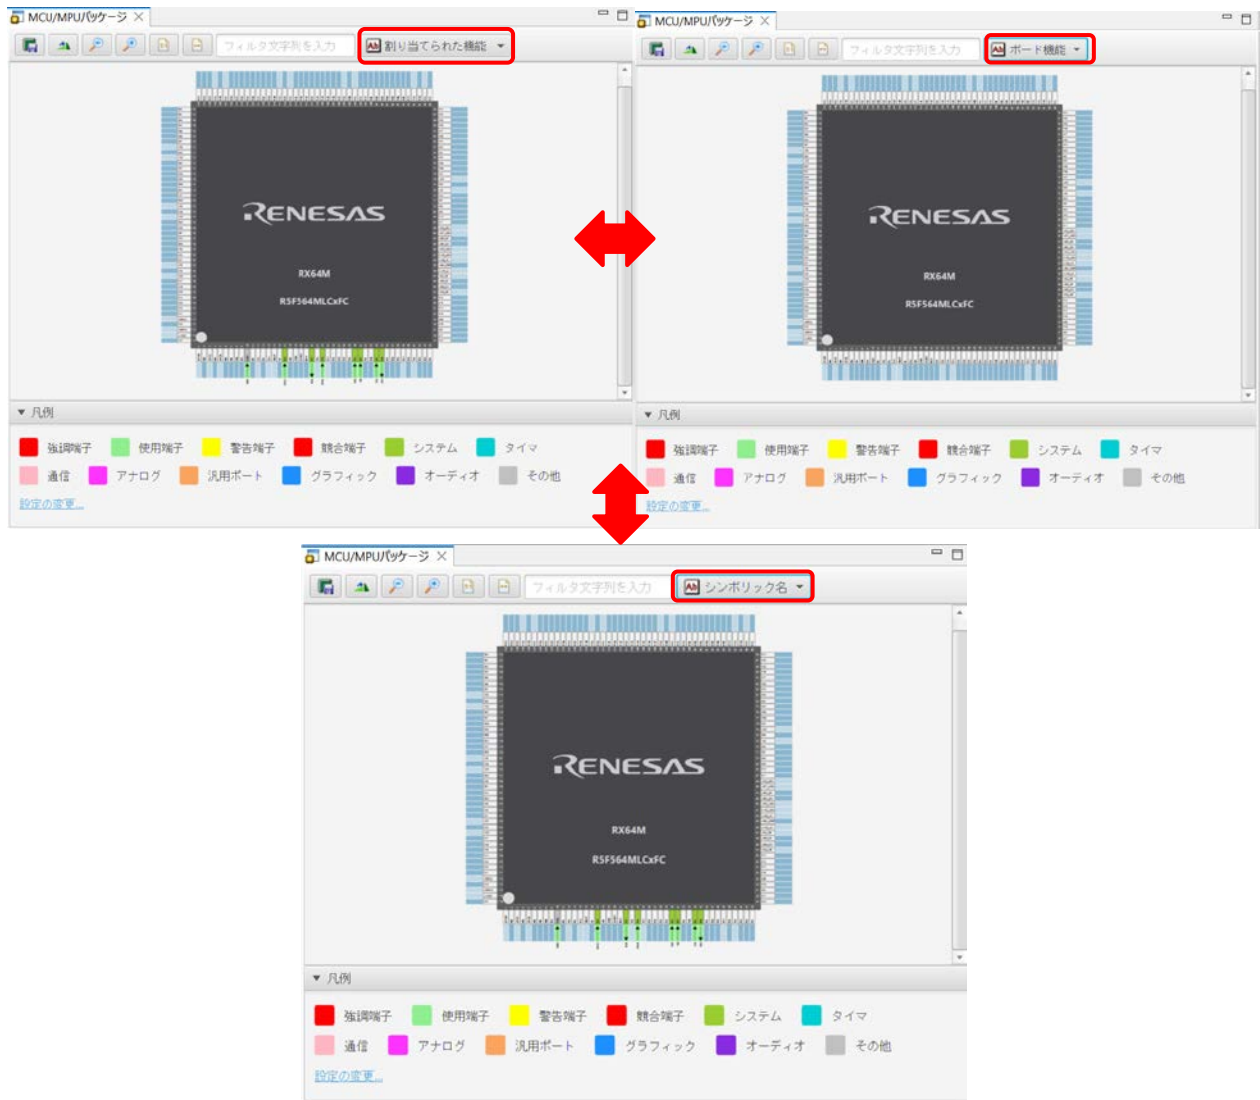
MCU/MPUパッケージ

フィルタ文字列を入力

割り当てられた機能

RENESAS

RX64M

R5F564MLCxFC

凡例

強調端子 使用端子 警告端子 競合端子 システム タイマ

通信 アナログ 汎用ポート グラフィック オーディオ その他

設定の変更...

MCU/MPUパッケージ

フィルタ文字列を入力

ボード機能

RENESAS

RX64M

R5F564MLCxFC

凡例

強調端子 使用端子 警告端子 競合端子 システム タイマ

通信 アナログ 汎用ポート グラフィック オーディオ その他

設定の変更...

MCU/MPUパッケージ

フィルタ文字列を入力

シンボリック名

RENESAS

RX64M

R5F564MLCxFC

凡例

強調端子 使用端子 警告端子 競合端子 システム タイマ

通信 アナログ 汎用ポート グラフィック オーディオ その他

設定の変更...